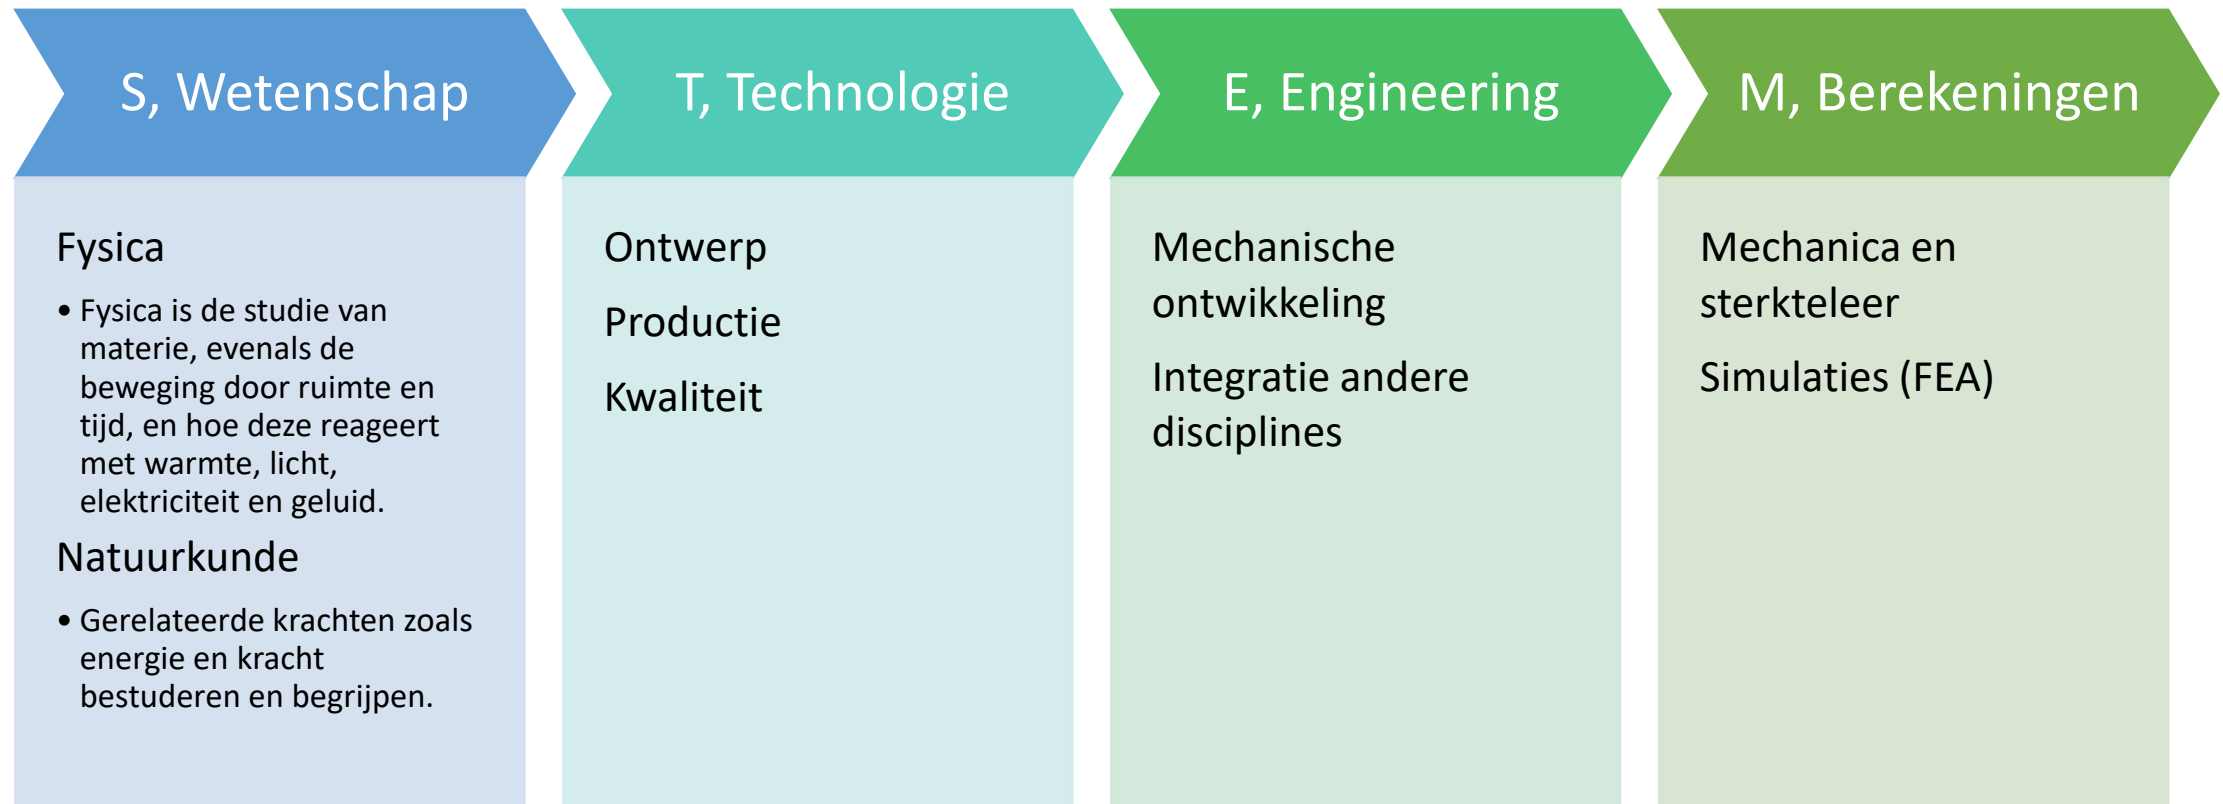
S, Wetenschap

Fysica

• Fysica is de studie van materie, evenals de beweging door ruimte en tijd, en hoe deze reageert met warmte, licht, elektriciteit en geluid.

Natuurkunde

• Gerelateerde krachten zoals energie en kracht bestuderen en begrijpen.

T, Technologie

Ontwerp

Productie

Kwaliteit

E, Engineering

Mechanische ontwikkeling

Integratie andere disciplines

M, Berekeningen

Mechanica en sterkteleer

Simulaties (FEA)